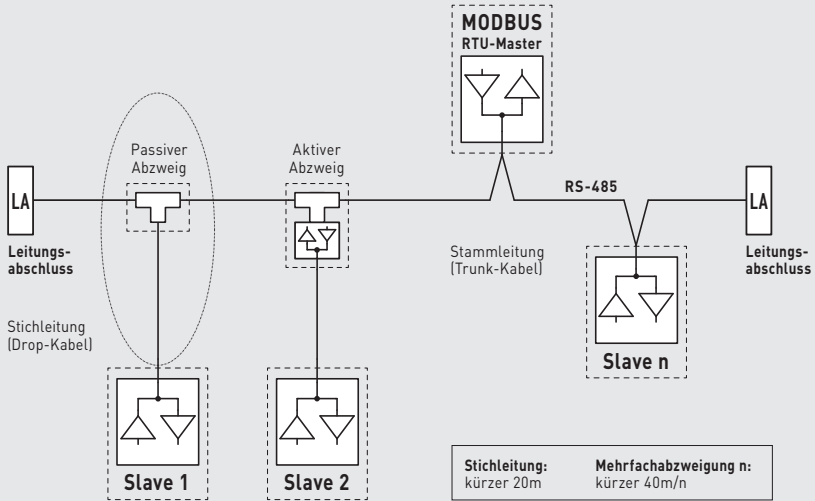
MODBUS
RTU-Master

Passiver Abzweig

Aktiver Abzweig

LA

LA

RS-485

Leitungs-abschluss

Leitungs-abschluss

Stammleitung (Trunk-Kabel)

Stichleitung (Drop-Kabel)

Slave n

Slave 1

Slave 2

| Stichleitung: | Mehrfachabzweigung n: |
|---|---|
| kürzer 20m | kürzer 40m/n |